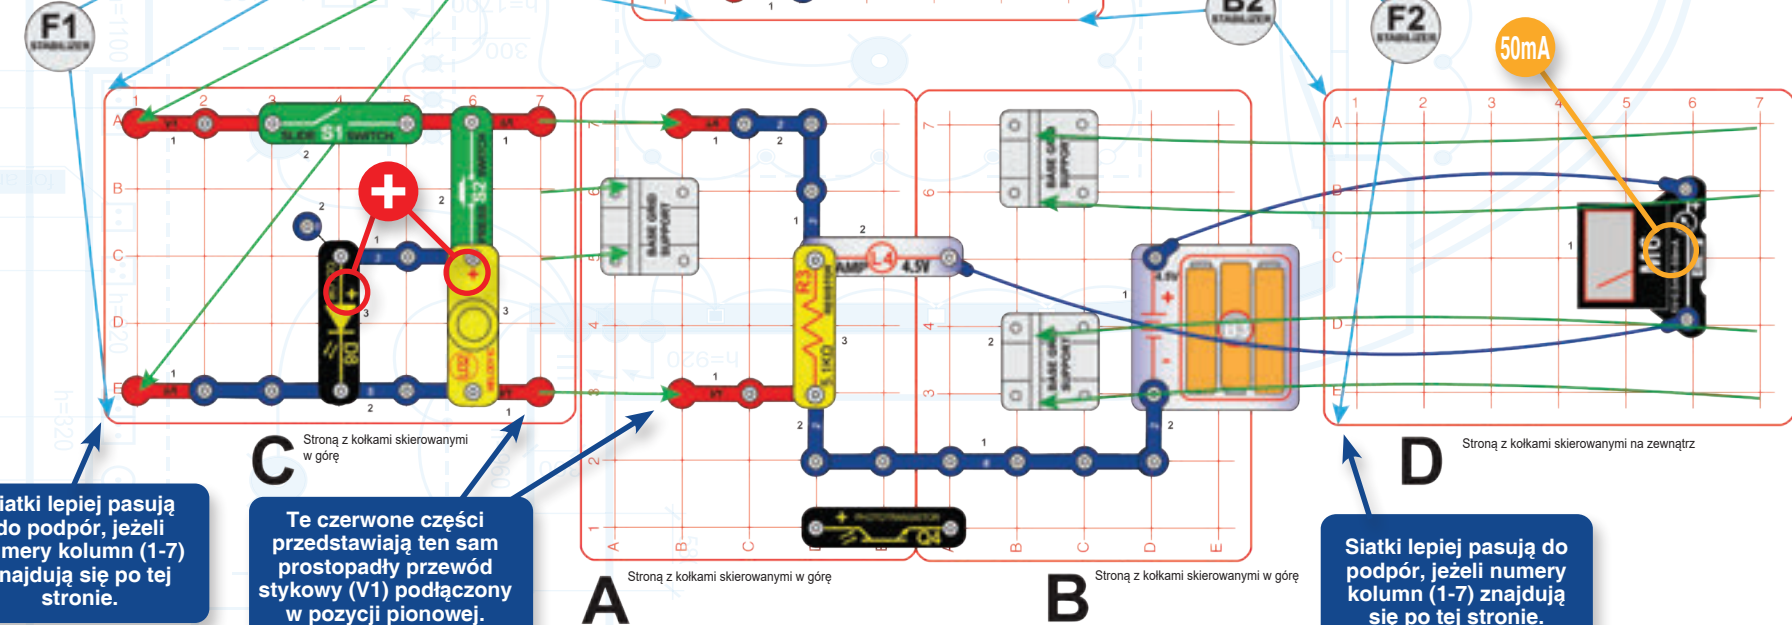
F1
STABILIZER

B2
STABILIZER

F2
STABILIZER

50mA

1 2 3 4 5 6 7

A
B
C
D
E

SLIDE S1 SWITCH

PRESS S2 SWITCH

BASE GRID SUPPORT

L4 LAMP 4.5V

R3 1KΩ

LED

B3 4.5V

Q4

Stroną z kołkami skierowanymi w górę

C

Stroną z kołkami skierowanymi w górę

A

Stroną z kołkami skierowanymi w górę

B

Stroną z kołkami skierowanymi na zewnątrz

D

iatki lepiej pasują do podpór, jeżeli mery kolumn (1-7) najdują się po tej stronie.

Te czerwone części przedstawiają ten sam prostopadły przewód stykowy (V1) podłączony w pozycji pionowej.

Siatki lepiej pasują do podpór, jeżeli numery kolumn (1-7) znajdują się po tej stronie.